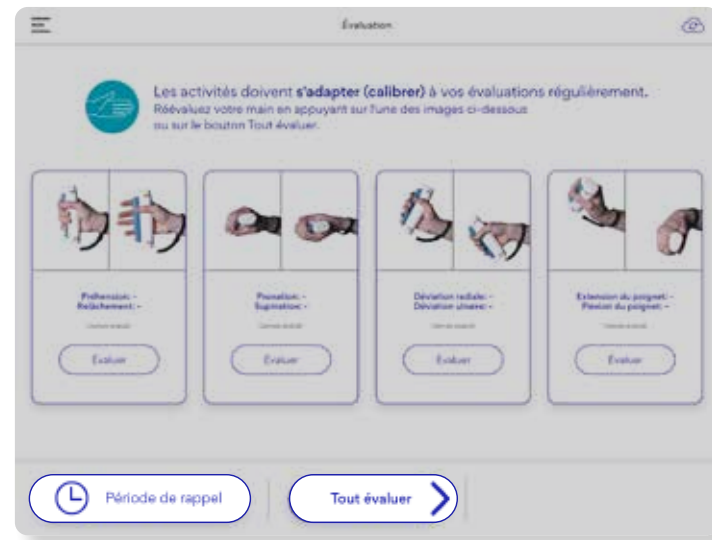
Évaluation

Les activités doivent s'adapter (calibrer) à vos évaluations régulièrement.
Réévaluez votre main en appuyant sur l'une des images ci-dessous ou sur le bouton Tout évaluer.

Préhension: -
Relâchement: -
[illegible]
Évaluer

Pronation: -
Supination: -
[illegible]
Évaluer

Déviation radiale: -
Déviation ulnaire: -
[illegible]
Évaluer

Extension du poignet: -
Flexion du poignet: -
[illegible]
Évaluer

Période de rappel

Tout évaluer